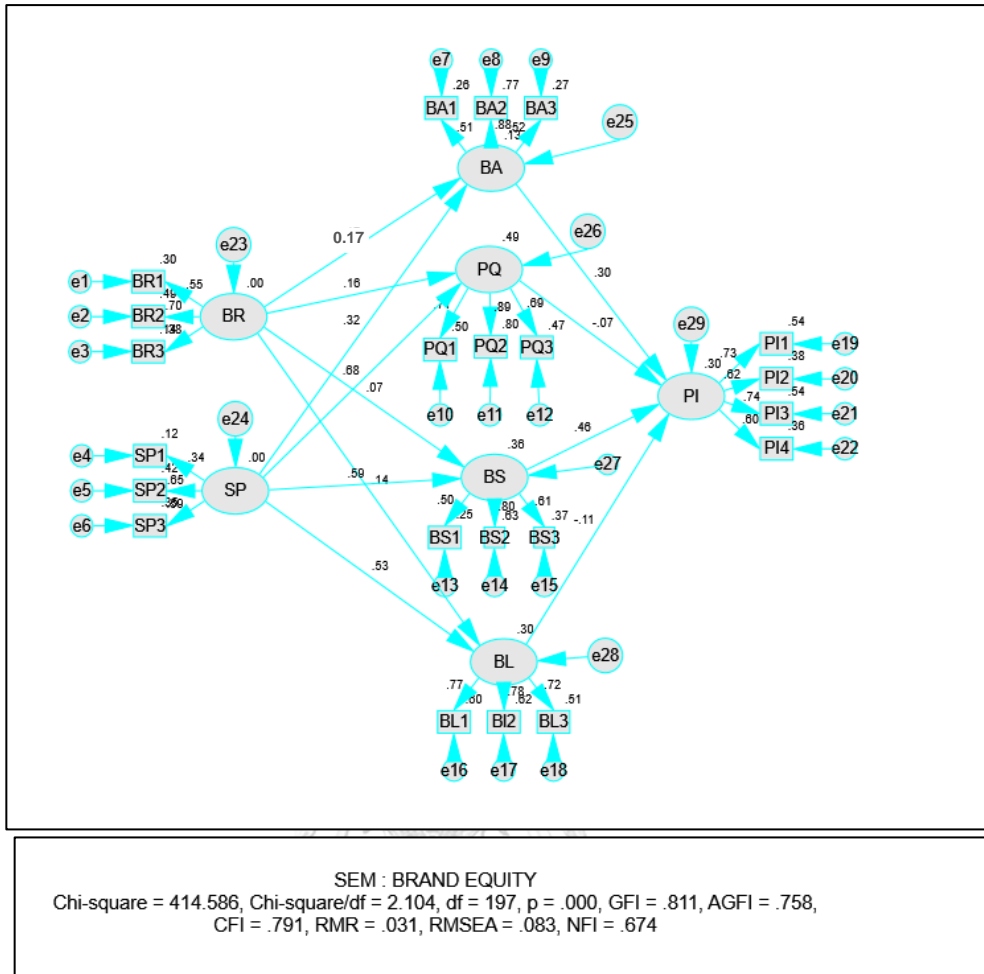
e7 e8 e9
.26 .77 .27
BA1 BA2 BA3
.51 .88 .52 .13
e25
BA
0.17
e23
.49
e26
.30
BR1 .30 .55
.00
PQ
e1 BR1
e2 BR2 .49 .70
e3 BR3 .13 .38
BR
.16
.32
.89 .69
.-07
e29
PQ1 .50 PQ2 .80 PQ3 .47
.54
PI1
.73
.30
.38
.62
PI2
e19
e20
.68
.07
PI
.74
.54
PI3
e21
e10 e11 e12
.46
.36
.60
.36
PI4
e22
e24
.00
.12
e4 SP1 .34
e5 SP2 .42 .65
e6 SP3 .35 .59
SP
.59 .14
BS
e27
.50 .25 .80 .83 .61 .37 -.11
BS1 BS2 BS3
.53
e13 e14 e15
.30
BL
e28
.77 .60 .78 .62 .72 .51
BL1 BI2 BL3
e16 e17 e18

SEM : BRAND EQUITY
Chi-square = 414.586, Chi-square/df = 2.104, df = 197, p = .000, GFI = .811, AGFI = .758, CFI = .791, RMR = .031, RMSEA = .083, NFI = .674